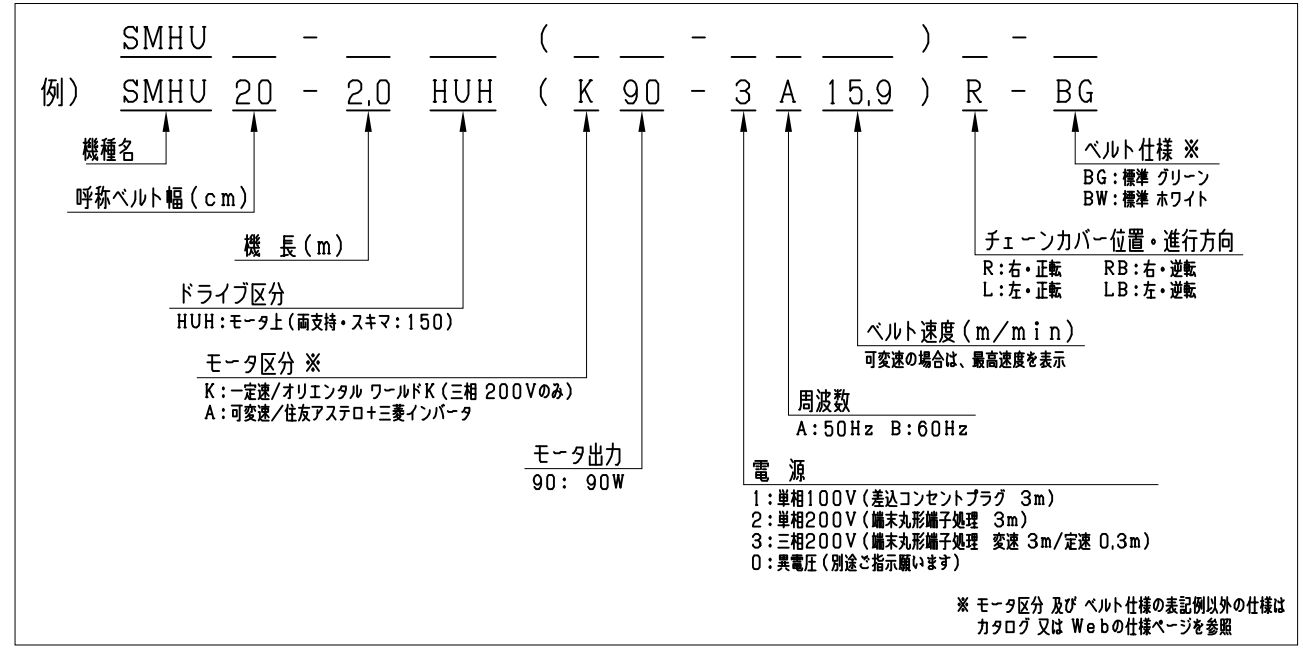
SMHU __ - __ ___ ( _ __ - _ _ ___ ) _ - __

例) SMHU 20 - 2,0 HUH ( K 90 - 3 A 15,9 ) R - BG

機種名

呼称ベルト幅(cm)

機 長(m)

ドライブ区分
HUH:モータ上(両支持・スキマ:150)

モータ区分 ※
K:一定速/オリエンタル ワールドK(三相 200Vのみ)
A:可変速/住友アステロ+三菱インバータ

モータ出力
90: 90W

電 源
1:単相100V(差込コンセントプラグ 3m)
2:単相200V(端末丸形端子処理 3m)
3:三相200V(端末丸形端子処理 変速 3m/定速 0,3m)
0:異電圧(別途ご指示願います)

周波数
A:50Hz B:60Hz

ベルト速度(m/min)
可変速の場合は、最高速度を表示

チェーンカバー位置・進行方向
R:右・正転 RB:右・逆転
L:左・正転 LB:左・逆転

ベルト仕様 ※
BG:標準 グリーン
BW:標準 ホワイト

※ モータ区分 及び ベルト仕様の表記例以外の仕様は
カタログ 又は Webの仕様ページを参照